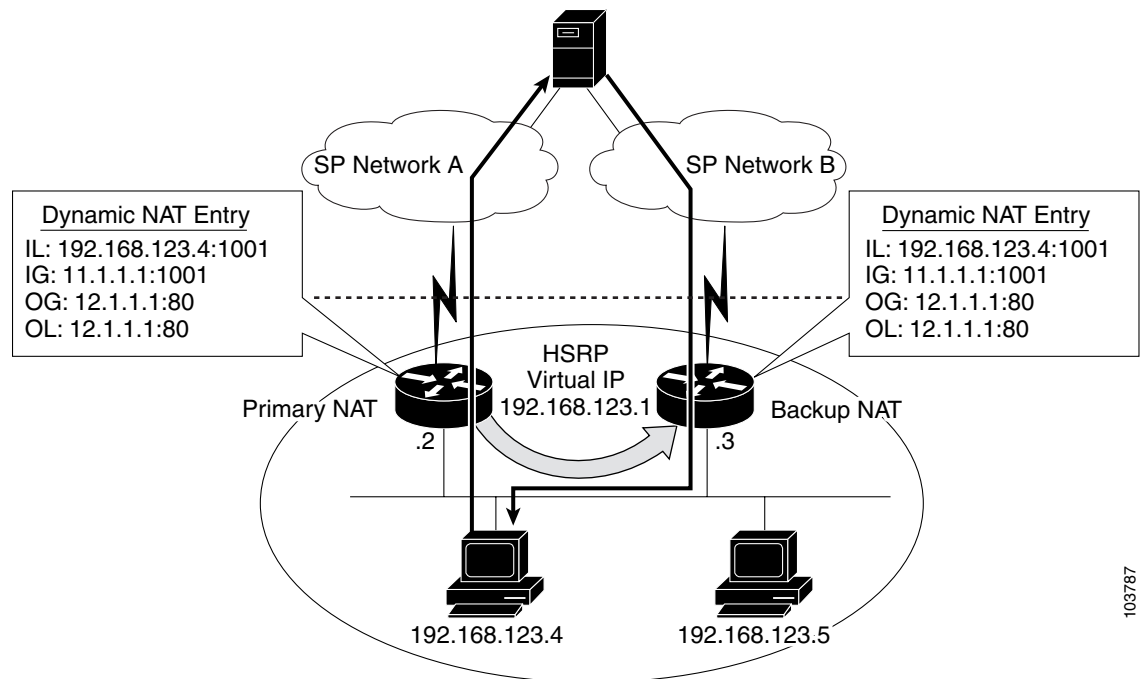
SP Network A

SP Network B

Dynamic NAT Entry
IL: 192.168.123.4:1001
IG: 11.1.1.1:1001
OG: 12.1.1.1:80
OL: 12.1.1.1:80

Dynamic NAT Entry
IL: 192.168.123.4:1001
IG: 11.1.1.1:1001
OG: 12.1.1.1:80
OL: 12.1.1.1:80

HSRP
Virtual IP
192.168.123.1

Primary NAT

Backup NAT

.2

.3

192.168.123.4

192.168.123.5

103787